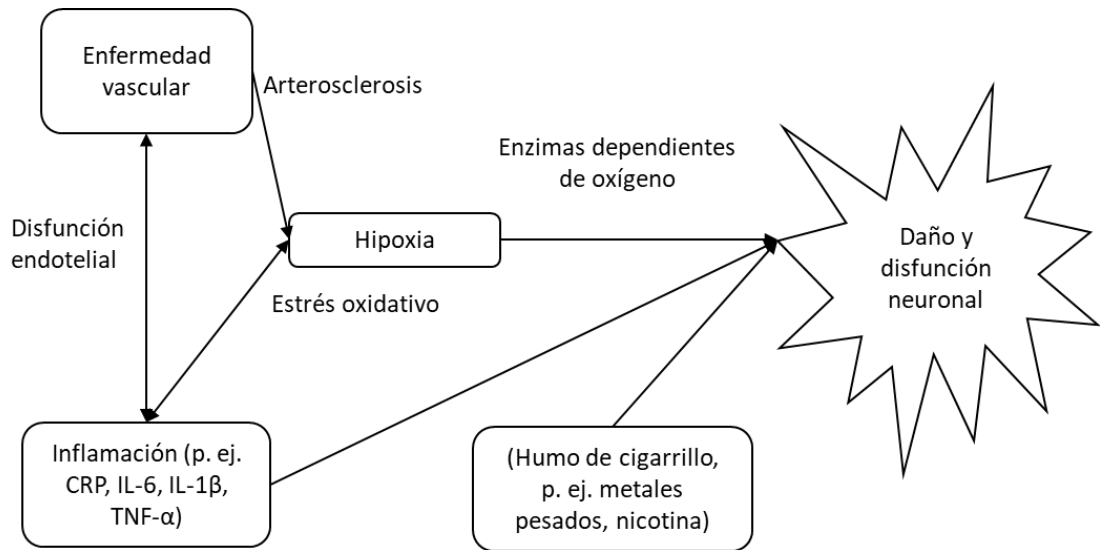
Enfermedad vascular

Arterosclerosis

Enzimas dependientes de oxígeno

Disfunción endotelial

Hipoxia

Daño y disfunción neuronal

Estrés oxidativo

Inflamación (p. ej. CRP, IL-6, IL-1β, TNF-α)

(Humo de cigarrillo, p. ej. metales pesados, nicotina)